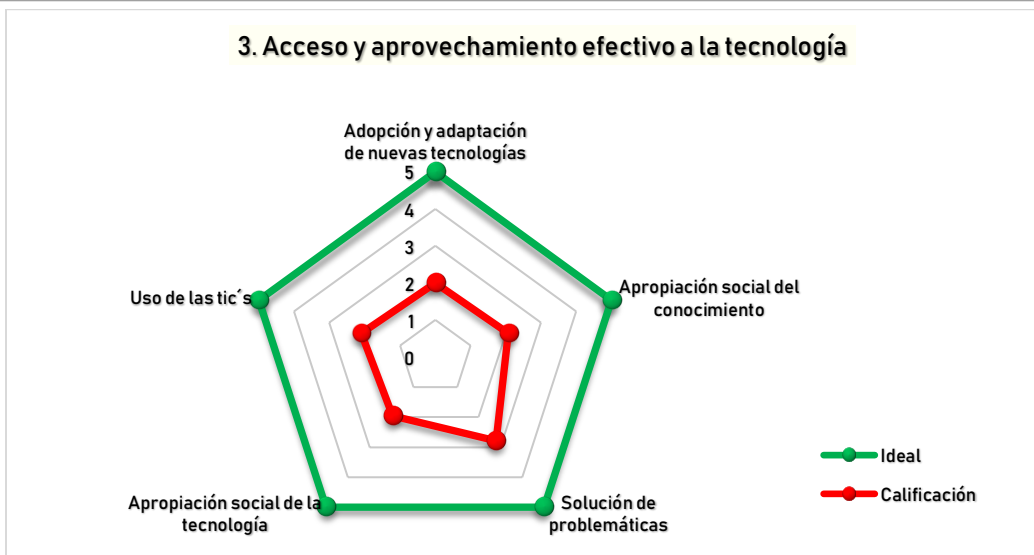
3. Acceso y aprovechamiento efectivo a la tecnología

Adopción y adaptación de nuevas tecnologías

5
4
3
2
1
0

Apropiación social del conocimiento

Solución de problemáticas

Apropiación social de la tecnología

Uso de las tic´s

Ideal
Calificación